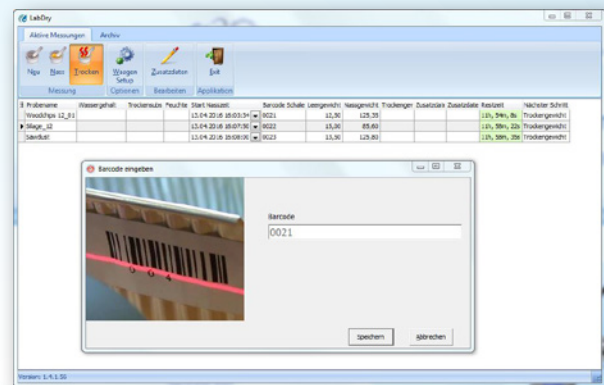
LabDry

Aktive Messungen | Archiv

Neu | Nass | Trocken | Waagen Setup | Zusatzdaten | Exit

Messung | Optionen | Bearbeiten | Applikation

| Probename | Wassergehalt | Trockensubs | Feuchte | Start Nasszeit | Barcode Schale | Leergewicht | Nassgewicht | Trockengew | Zusatzdaten | Zusatzdaten | Restzeit | Nächster Schritt |
|---|---|---|---|---|---|---|---|---|---|---|---|---|
| Woodchips 12_01 | | | | 15.04.2016 16:03:34 | 0021 | 13,50 | 125,35 | | | | 11h, 54m, 8s | Trockengewicht |
| Silage_12 | | | | 15.04.2016 16:07:30 | 0022 | 13,50 | 85,60 | | | | 11h, 58m, 22s | Trockengewicht |
| Sawdust | | | | 15.04.2016 16:08:00 | 0023 | 13,50 | 125,80 | | | | 11h, 58m, 36s | Trockengewicht |

Barcode eingeben

Barcode
0021

Speichern | Abbrechen

Version: 1.4.1.50